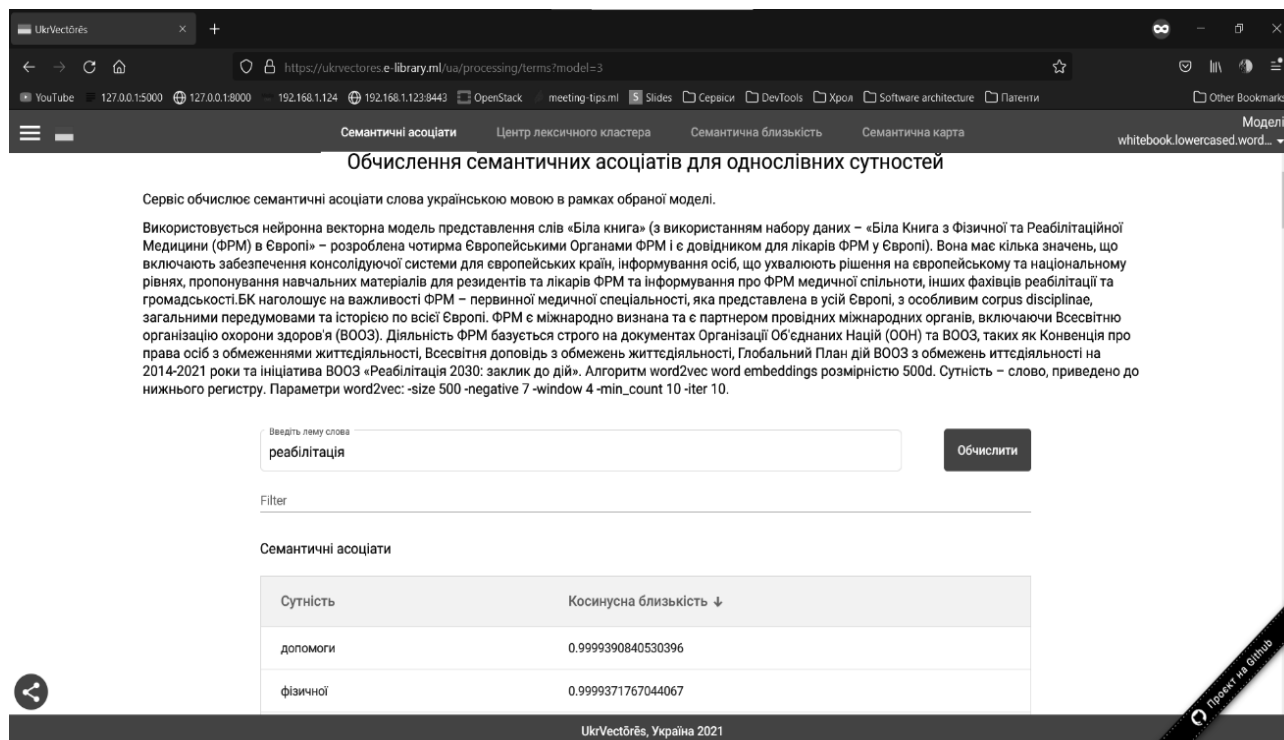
UkrVectōrēs

https://ukrvectores.e-library.ml/ua/processing/terms?model=3

YouTube 127.0.0.1:5000 127.0.0.1:8000 192.168.1.124 192.168.1.123:8443 OpenStack meeting-tips.ml Slides Сервіси DevTools Хроя Software architecture Патенти Other Bookmarks

Семантичні асоціати Центр лексичного кластера Семантична близькість Семантична карта

Моделі
whitebook.lowercased.word...

Обчислення семантичних асоціатів для однослівних сутностей

Сервіс обчислює семантичні асоціати слова українською мовою в рамках обраної моделі.

Використовується нейронна векторна модель представлення слів «Біла книга» (з використанням набору даних – «Біла Книга з Фізичної та Реабілітаційної Медицини (ФРМ) в Європі» – розроблена чотирма Європейськими Органами ФРМ і є довідником для лікарів ФРМ у Європі). Вона має кілька значень, що включають забезпечення консолідуючої системи для європейських країн, інформування осіб, що ухвалюють рішення на європейському та національному рівнях, пропонування навчальних матеріалів для резидентів та лікарів ФРМ та інформування про ФРМ медичної спільноти, інших фахівців реабілітації та громадськості.БК наголошує на важливості ФРМ – первинної медичної спеціальності, яка представлена в усій Європі, з особливим corpus disciplinae, загальними передумовами та історією по всієї Європі. ФРМ є міжнародно визнана та є партнером провідних міжнародних органів, включаючи Всесвітню організацію охорони здоров'я (ВООЗ). Діяльність ФРМ базується строго на документах Організації Об'єднаних Націй (ООН) та ВООЗ, таких як Конвенція про права осіб з обмеженнями життєдіяльності, Всесвітня доповідь з обмежень життєдіяльності, Глобальний План дій ВООЗ з обмежень иттєдіяльності на 2014-2021 роки та ініціатива ВООЗ «Реабілітація 2030: заклик до дій». Алгоритм word2vec word embeddings розмірністю 500d. Сутність – слово, приведено до нижнього регистру. Параметри word2vec: -size 500 -negative 7 -window 4 -min_count 10 -iter 10.

Введіть лему слова
реабілітація

Обчислити

Filter

Семантичні асоціати

| Сутність | Косинусна близькість ↓ |
|---|---|
| допомоги | 0.9999390840530396 |
| фізичної | 0.9999371767044067 |

Проект на Github

UkrVectōrēs, Україна 2021